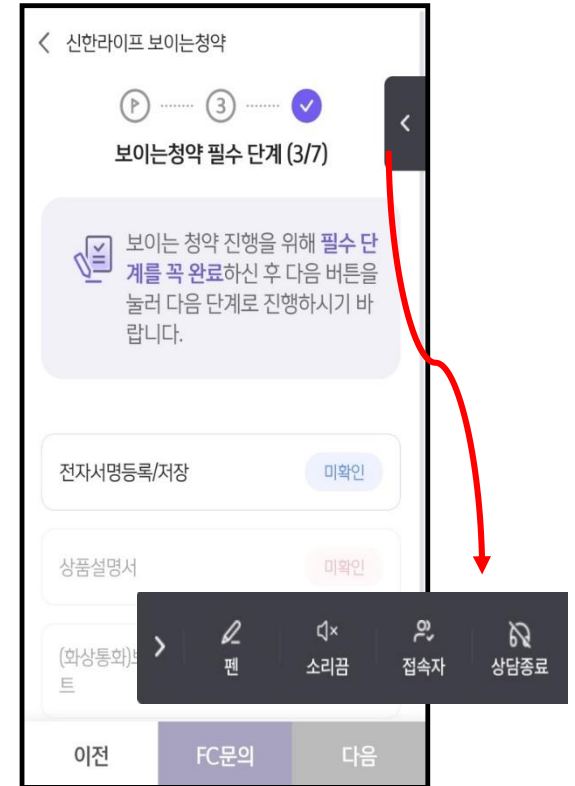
신한라이프 보이는청약

3

보이는청약 필수 단계 (3/7)

보이는 청약 진행을 위해 필수 단계를 꼭 완료하신 후 다음 버튼을 눌러 다음 단계로 진행하시기 바랍니다.

전자서명등록/저장 미확인

상품설명서 미확인

(화상통화)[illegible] 트

펜 소리끔 접속자 상담종료

이전 FC문의 다음